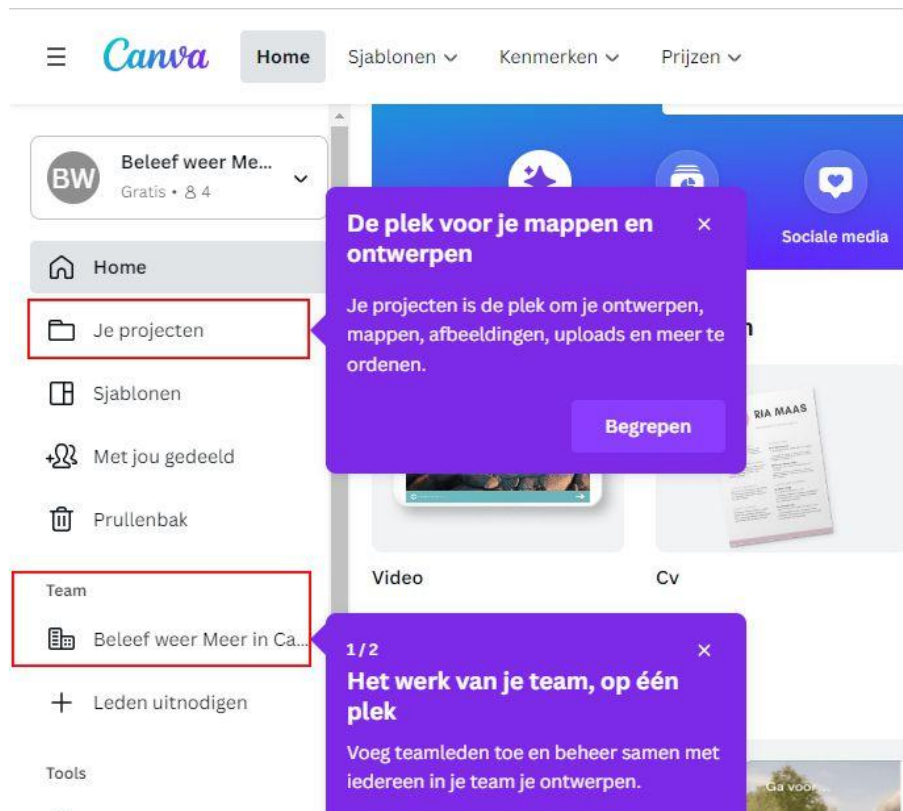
Canva Home Sjablonen Kenmerken Prijzen

BW Beleef weer Me...
Gratis • 8 4

Home

Je projecten

Sjablonen

Met jou gedeeld

Prullenbak

Team

Beleef weer Meer in Ca...

Leden uitnodigen

Tools

Sociale media

De plek voor je mappen en ontwerpen ×

Je projecten is de plek om je ontwerpen, mappen, afbeeldingen, uploads en meer te ordenen.

Begrepen

RIA MAAS

Video

Cv

1/2 ×

Het werk van je team, op één plek

Voeg teamleden toe en beheer samen met iedereen in je team je ontwerpen.

Ga voor...